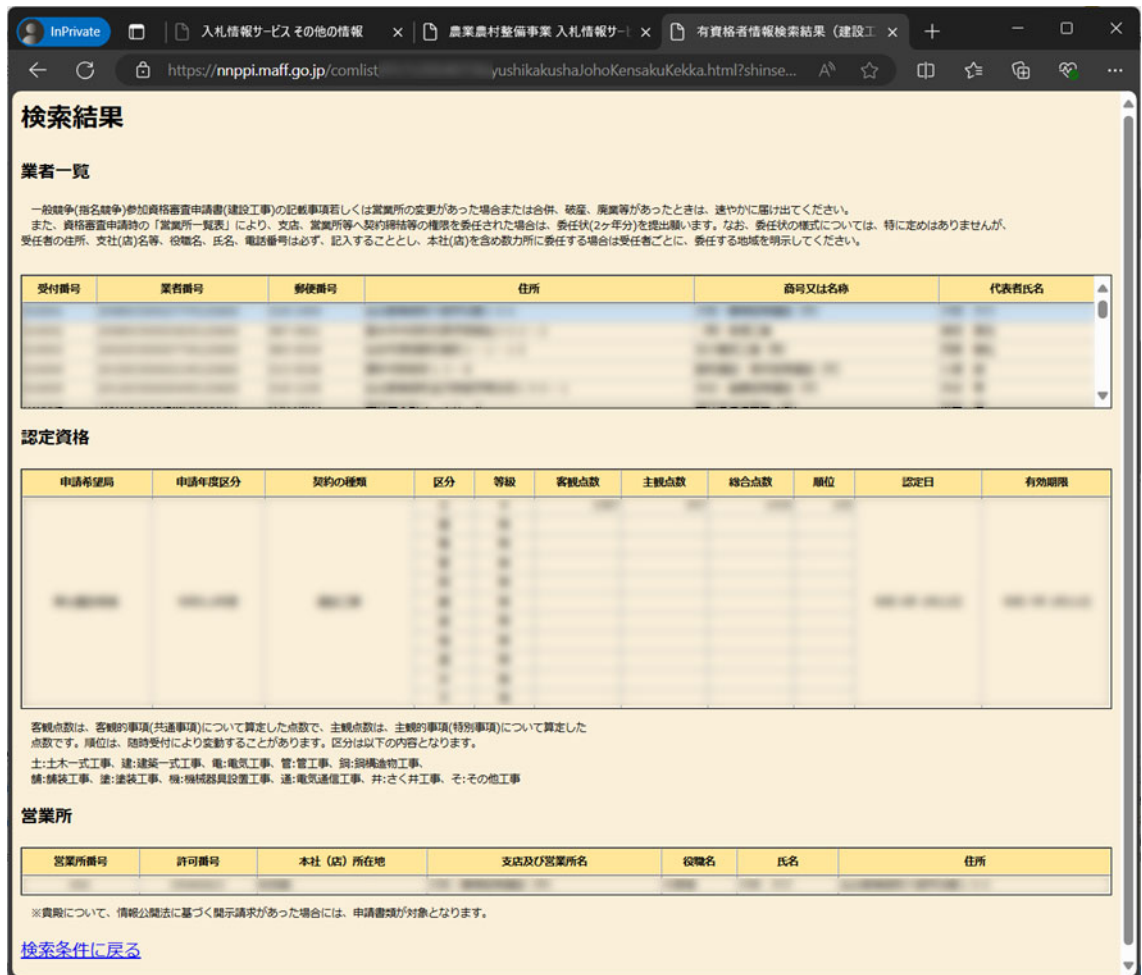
InPrivate | 入札情報サービス その他の情報 × | 農業農村整備事業 入札情報サー × | 有資格者情報検索結果（建設工 × +

https://nnppi.maff.go.jp/comlist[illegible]yushikakushaJohoKensakuKekka.html?shinse...

# 検索結果

## 業者一覧

一般競争(指名競争)参加資格審査申請書(建設工事)の記載事項若しくは営業所の変更があった場合または合併、破産、廃業等があったときは、速やかに届け出てください。
また、資格審査申請時の「営業所一覧表」により、支店、営業所等へ契約締結等の権限を委任された場合は、委任状(2ヶ年分)を提出願います。なお、委任状の様式については、特に定めはありませんが、受任者の住所、支社(店)名等、役職名、氏名、電話番号は必ず、記入することとし、本社(店)を含め数カ所に委任する場合は受任者ごとに、委任する地域を明示してください。

| 受付番号 | 業者番号 | 郵便番号 | 住所 | 商号又は名称 | 代表者氏名 |
|---|---|---|---|---|---|
| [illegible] | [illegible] | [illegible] | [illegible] | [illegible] | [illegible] |

## 認定資格

| 申請希望局 | 申請年度区分 | 契約の種類 | 区分 | 等級 | 客観点数 | 主観点数 | 総合点数 | 順位 | 認定日 | 有効期限 |
|---|---|---|---|---|---|---|---|---|---|---|
| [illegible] | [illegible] | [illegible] | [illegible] | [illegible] | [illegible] | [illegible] | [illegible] | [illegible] | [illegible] | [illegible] |

客観点数は、客観的事項(共通事項)について算定した点数で、主観点数は、主観的事項(特別事項)について算定した点数です。順位は、随時受付により変動することがあります。区分は以下の内容となります。
土:土木一式工事、建:建築一式工事、電:電気工事、管:管工事、鋼:鋼構造物工事、舗:舗装工事、塗:塗装工事、機:機械器具設置工事、通:電気通信工事、井:さく井工事、そ:その他工事

## 営業所

| 営業所番号 | 許可番号 | 本社（店）所在地 | 支店及び営業所名 | 役職名 | 氏名 | 住所 |
|---|---|---|---|---|---|---|
| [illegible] | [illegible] | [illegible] | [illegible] | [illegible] | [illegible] | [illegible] |

※貴殿について、情報公開法に基づく開示請求があった場合には、申請書類が対象となります。

検索条件に戻る